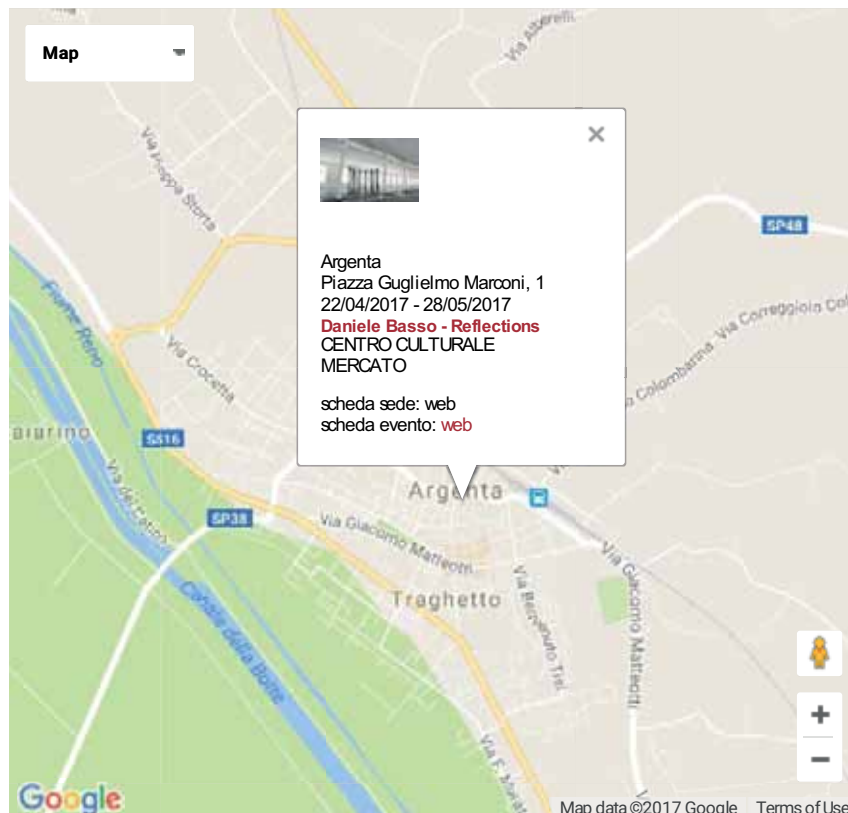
Map

×

Argenta
Piazza Guglielmo Marconi, 1
22/04/2017 - 28/05/2017
Daniele Basso - Reflections
CENTRO CULTURALE MERCATO

scheda sede: web
scheda evento: web

Via Alberelli
Via Poggia Storta
SP48
Fiume Reno
Via Crocetta
Via Correggiolo Colombarina
SS16
Argenta
SP38
Via Giacomo Matteotti
Traghetto
Via Benedetto Tisi
Via Giacomo Matteotti
Canale della Botte
Via F. Morelli
aiurino

+
−

Google
Map data ©2017 Google  Terms of Use